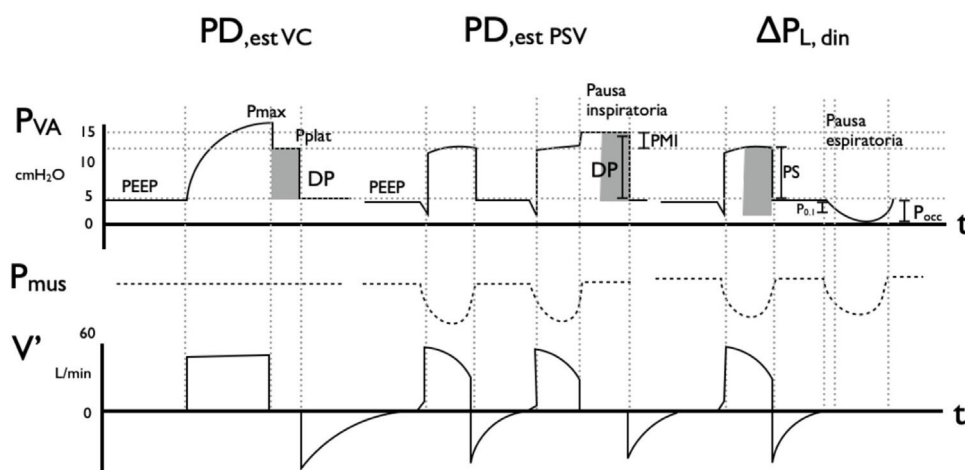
$PD_{,est\,VC}$

$PD_{,est\,PSV}$

$\Delta P_{L,\,din}$

$P_{VA}$

cmH$_2$O

15

10

5

0

PEEP

Pmax

Pplat

DP

PEEP

Pausa inspiratoria

PMI

DP

PS

$P_{0.1}$

Pausa espiratoria

$P_{occ}$

t

$P_{mus}$

V'

60

L/min

0

t